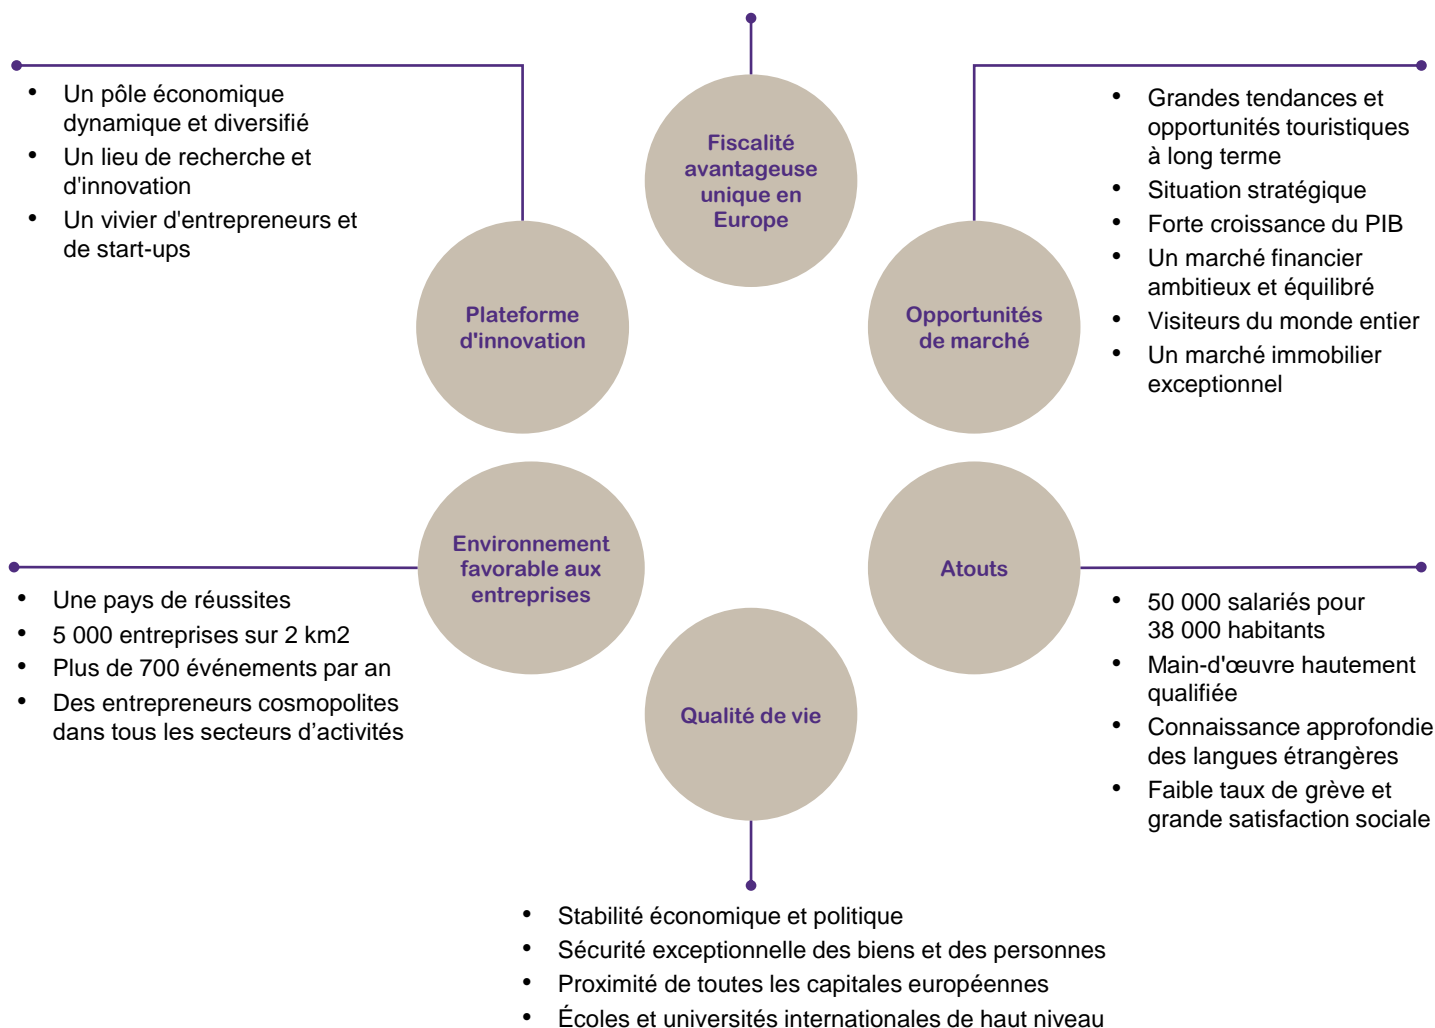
- Un pôle économique dynamique et diversifié
- Un lieu de recherche et d'innovation
- Un vivier d'entrepreneurs et de start-ups

Fiscalité avantageuse unique en Europe

- Grandes tendances et opportunités touristiques à long terme
- Situation stratégique
- Forte croissance du PIB
- Un marché financier ambitieux et équilibré
- Visiteurs du monde entier
- Un marché immobilier exceptionnel

Plateforme d'innovation

Opportunités de marché

Environnement favorable aux entreprises

Atouts

- Une pays de réussites
- 5 000 entreprises sur 2 km2
- Plus de 700 événements par an
- Des entrepreneurs cosmopolites dans tous les secteurs d’activités

- 50 000 salariés pour 38 000 habitants
- Main-d'œuvre hautement qualifiée
- Connaissance approfondie des langues étrangères
- Faible taux de grève et grande satisfaction sociale

Qualité de vie

- Stabilité économique et politique
- Sécurité exceptionnelle des biens et des personnes
- Proximité de toutes les capitales européennes
- Écoles et universités internationales de haut niveau